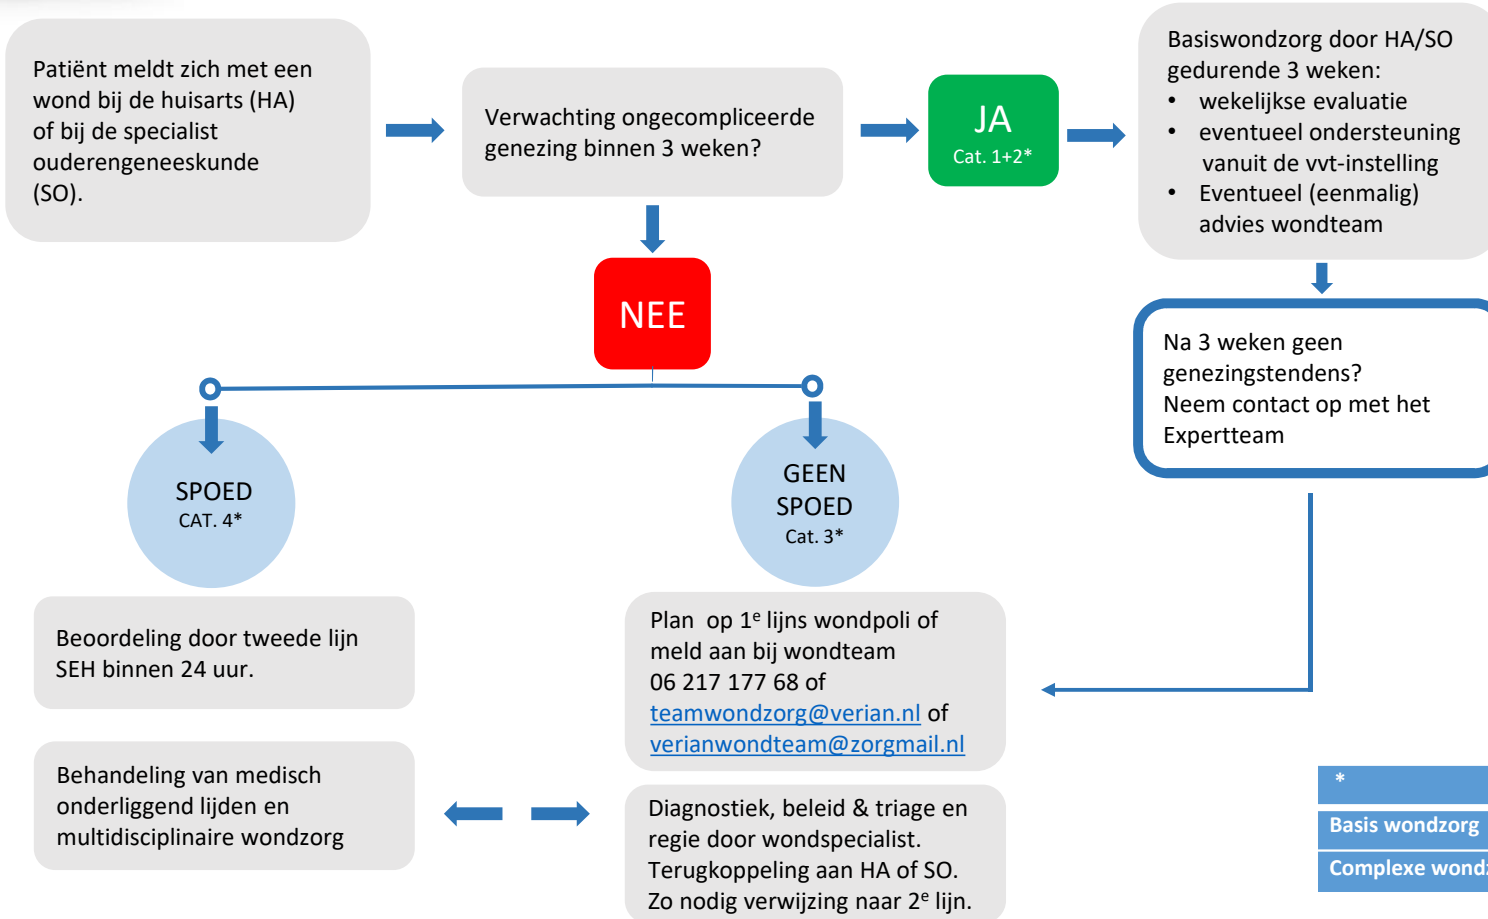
Patiënt meldt zich met een wond bij de huisarts (HA) of bij de specialist ouderengeneeskunde (SO).

Verwachting ongecompliceerde genezing binnen 3 weken?

JA
Cat. 1+2*

Basiswondzorg door HA/SO gedurende 3 weken:
• wekelijkse evaluatie
• eventueel ondersteuning vanuit de vvt-instelling
• Eventueel (eenmalig) advies wondteam

NEE

Na 3 weken geen genezingstendens? Neem contact op met het Expertteam

SPOED
CAT. 4*

GEEN SPOED
Cat. 3*

Beoordeling door tweede lijn SEH binnen 24 uur.

Plan op 1$^e$ lijns wondpoli of meld aan bij wondteam 06 217 177 68 of teamwondzorg@verian.nl of verianwondteam@zorgmail.nl

Behandeling van medisch onderliggend lijden en multidisciplinaire wondzorg

Diagnostiek, beleid & triage en regie door wondspecialist. Terugkoppeling aan HA of SO. Zo nodig verwijzing naar 2$^e$ lijn.

*
Basis wondzorg
Complexe wond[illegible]